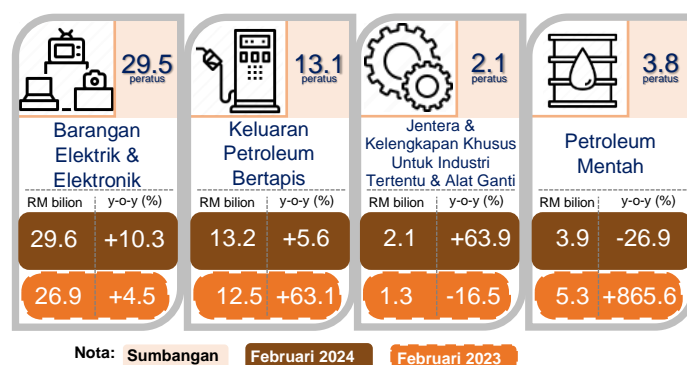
29.5 peratus

Barangan Elektrik & Elektronik

| RM bilion | y-o-y (%) |
|---|---|
| 29.6 | +10.3 |
| 26.9 | +4.5 |

13.1 peratus

Keluaran Petroleum Bertapis

| RM bilion | y-o-y (%) |
|---|---|
| 13.2 | +5.6 |
| 12.5 | +63.1 |

2.1 peratus

Jentera & Kelengkapan Khusus Untuk Industri Tertentu & Alat Ganti

| RM bilion | y-o-y (%) |
|---|---|
| 2.1 | +63.9 |
| 1.3 | -16.5 |

3.8 peratus

Petroleum Mentah

| RM bilion | y-o-y (%) |
|---|---|
| 3.9 | -26.9 |
| 5.3 | +865.6 |

Nota: Sumbangan Februari 2024 Februari 2023